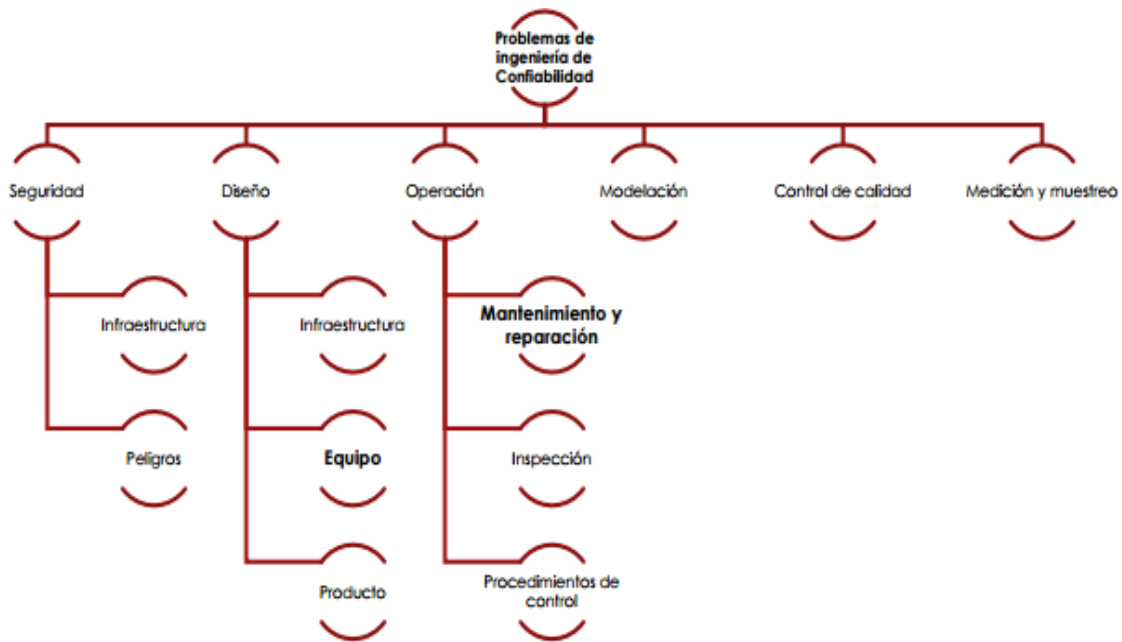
Problemas de ingeniería de Confiabilidad

Seguridad

Infraestructura

Peligros

Diseño

Infraestructura

Equipo

Producto

Operación

Mantenimiento y reparación

Inspección

Procedimientos de control

Modelación

Control de calidad

Medición y muestreo